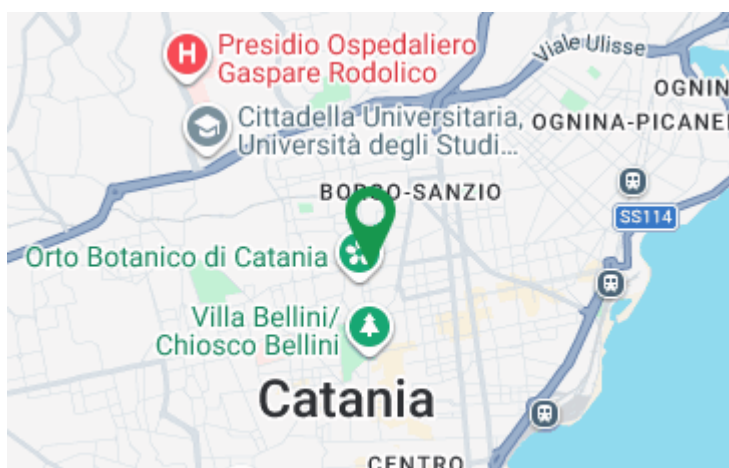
Presidio Ospedaliero Gaspare Rodolico

Viale Ulisse

OGNIN

Cittadella Universitaria, Università degli Studi...

OGNINA-PICANE

BORGO-SANZIO

SS114

Orto Botanico di Catania

Villa Bellini/ Chiosco Bellini

Catania

CENTRO